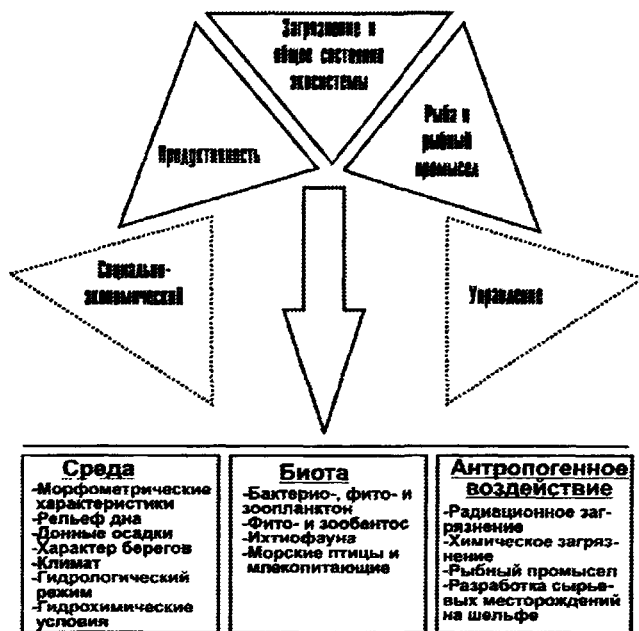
Загрязнение и общее состояние экосистемы

Продуктивность

Рыба и рыбный промысел

Социально-экономический

Управление

Среда
-Морфометрические характеристики
-Рельеф дна
-Донные осадки
-Характер берегов
-Климат
-Гидрологический режим
-Гидрохимические условия

Биота
-Бактерио-, фито- и зоопланктон
-Фито- и зообентос
-Ихтиофауна
-Морские птицы и млекопитающие

Антропогенное воздействие
-Радиационное загрязнение
-Химическое загрязнение
-Рыбный промысел
-Разработка сырьевых месторождений на шельфе